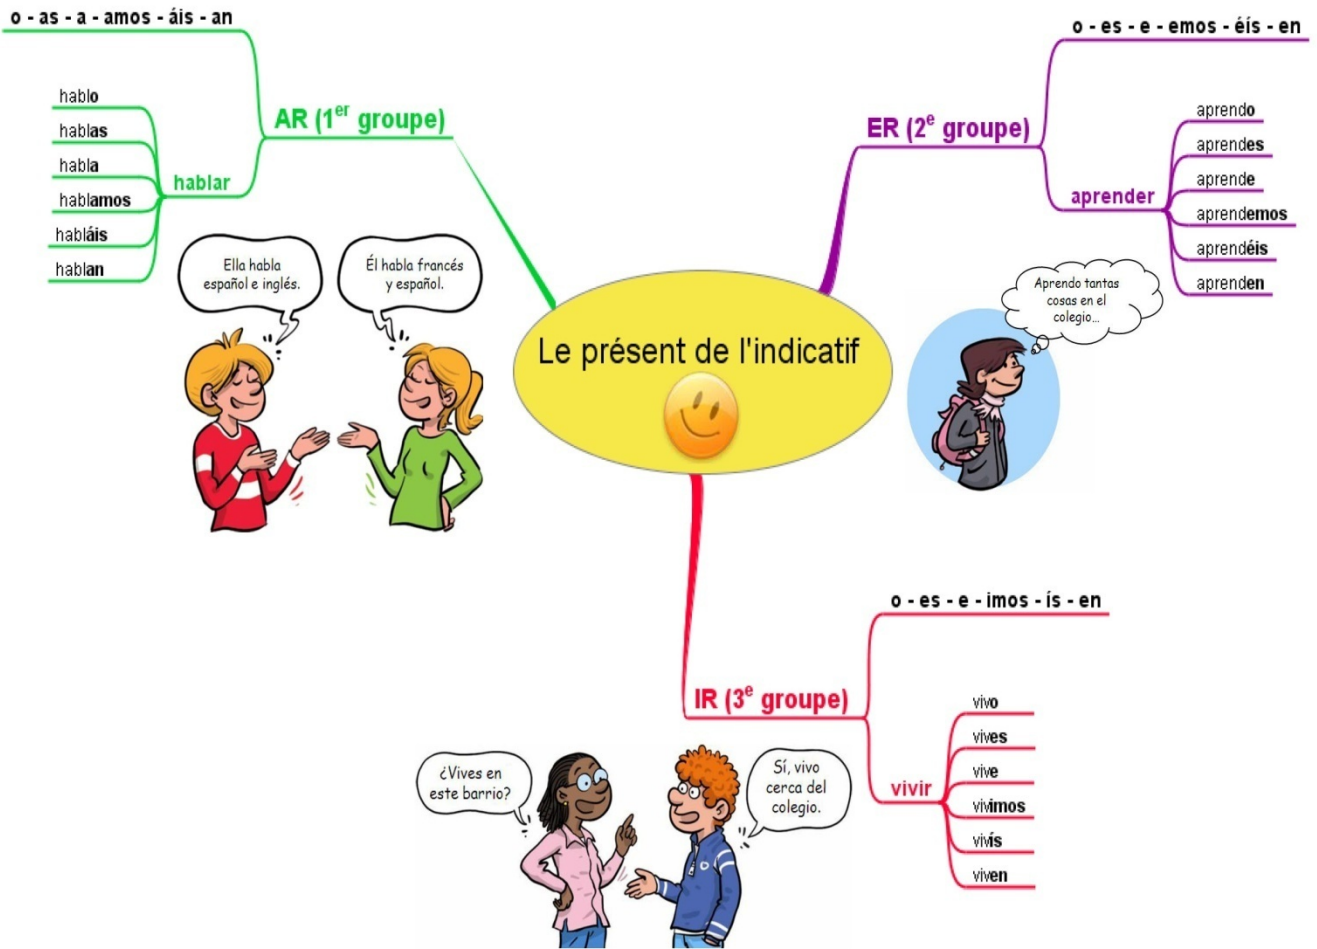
Le présent de l'indicatif

AR (1$^{er}$ groupe)

o - as - a - amos - áis - an

hablar

hablo
hablas
habla
hablamos
habláis
hablan

Ella habla español e inglés.

Él habla francés y español.

ER (2$^{e}$ groupe)

o - es - e - emos - éis - en

aprender

aprendo
aprendes
aprende
aprendemos
aprendéis
aprenden

Aprendo tantas cosas en el colegio...

IR (3$^{e}$ groupe)

o - es - e - imos - ís - en

vivir

vivo
vives
vive
vivimos
vivís
viven

¿Vives en este barrio?

Sí, vivo cerca del colegio.